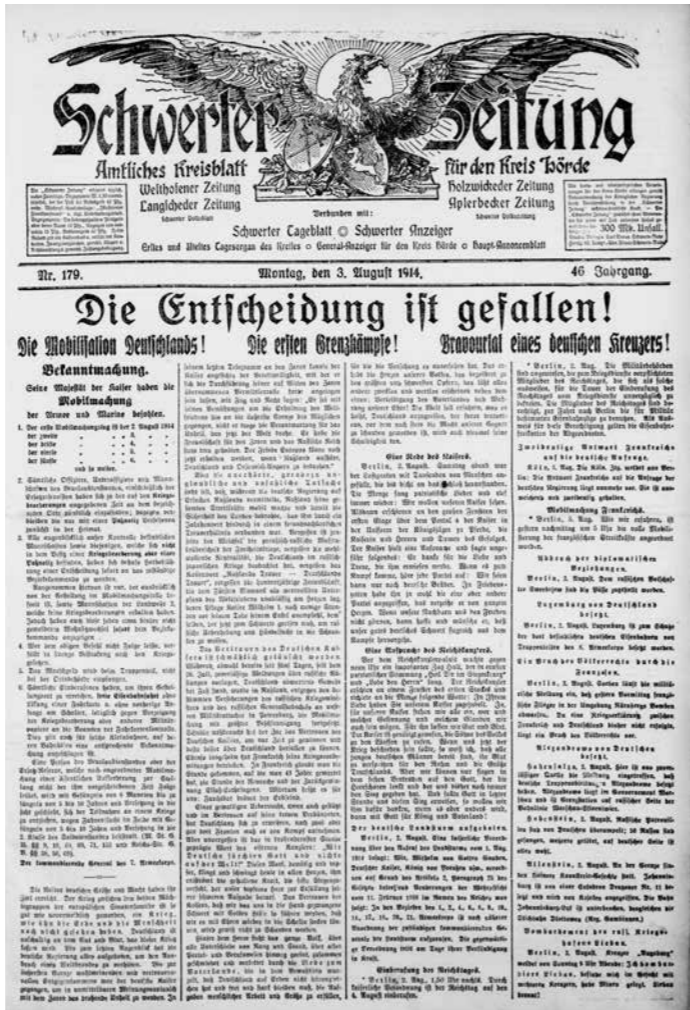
Schwerter Zeitung

Amtliches Kreisblatt für den Kreis Hörde

Westhofener Zeitung Langschede Zeitung

Holzwickeder Zeitung Aplerbecker Zeitung

Verbunden mit: Schwerter Tageblatt Schwerter Anzeiger

Erstes und ältestes Tageorgan des Kreises · General-Anzeiger für den Kreis Hörde · Hauptannoncenblatt

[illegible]

300 Mk. Unfall.

Nr. 179. Montag, den 3. August 1914. 46 Jahrgang.

Die Entscheidung ist gefallen!

Die Mobilisation Deutschlands! Die ersten Grenzkämpfe! Bravourtat eines deutschen Kreuzers!

Bekanntmachung.

Seine Majestät der Kaiser haben die Mobilmachung der Armee und Marine befohlen.

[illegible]

Der kommandierende General des 7. Armeekorps.

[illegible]

Eine Rede des Kaisers.

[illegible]

Eine Ansprache des Reichskanzlers.

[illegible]

Der deutsche Landsturm aufgeboten.

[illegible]

Einberufung des Reichstags.

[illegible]

Zweideutige Antwort Frankreichs auf die deutsche Anfrage.

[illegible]

Mobilmachung Frankreichs.

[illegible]

Abbruch der diplomatischen Beziehungen.

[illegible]

Luxemburg von Deutschland besetzt.

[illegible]

Ein Bruch des Völkerrechts durch die Franzosen.

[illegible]

Russengrenze von Deutschen besetzt.

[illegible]

Bombardement von Libau.

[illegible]